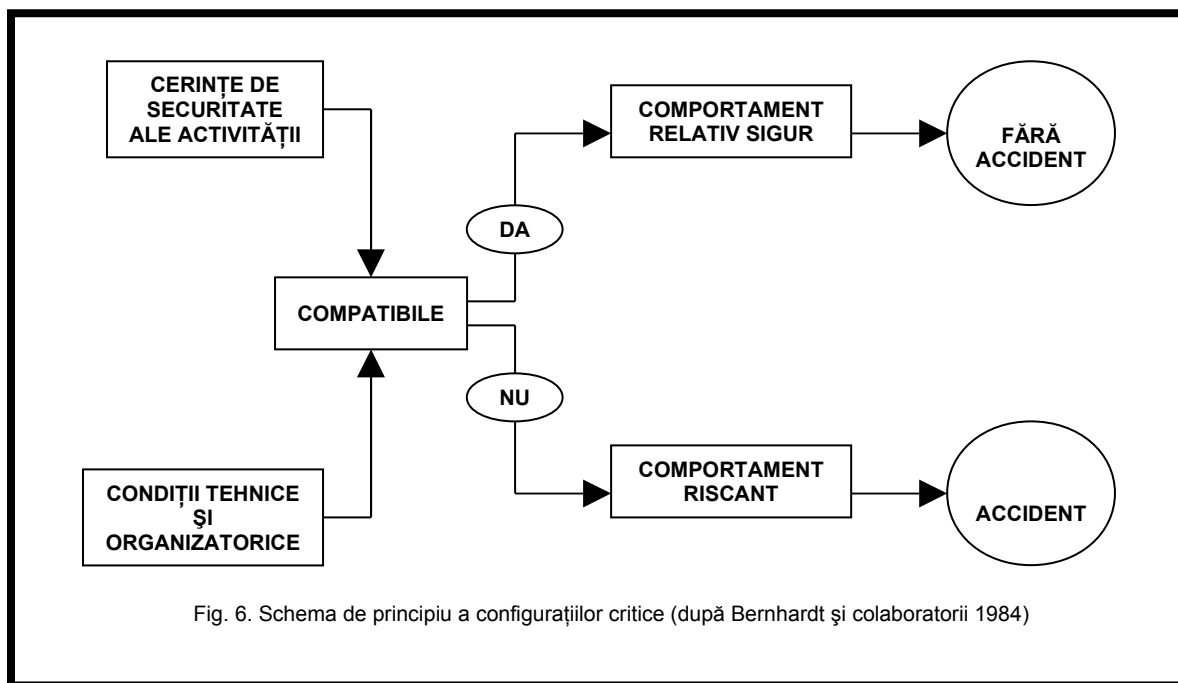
CERINȚE DE SECURITATE ALE ACTIVITĂȚII

COMPORTAMENT RELATIV SIGUR

FĂRĂ ACCIDENT

DA

COMPATIBILE

NU

COMPORTAMENT RISCANT

ACCIDENT

CONDIȚII TEHNICE ŞI ORGANIZATORICE

Fig. 6. Schema de principiu a configurațiilor critice (după Bernhardt şi colaboratorii 1984)